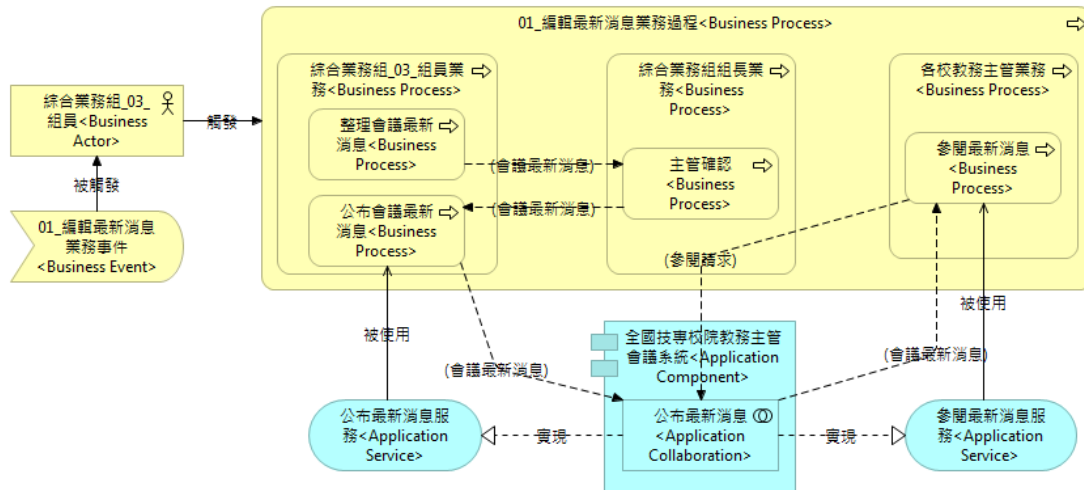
01_編輯最新消息業務過程<Business Process>

綜合業務組_03_組員業務<Business Process>

整理會議最新消息<Business Process>

公布會議最新消息<Business Process>

綜合業務組組長業務<Business Process>

主管確認<Business Process>

各校教務主管業務<Business Process>

參閱最新消息<Business Process>

綜合業務組_03_組員<Business Actor>

觸發

被觸發

01_編輯最新消息業務事件<Business Event>

(會議最新消息)

(會議最新消息)

(參閱請求)

被使用

被使用

(會議最新消息)

(會議最新消息)

全國技專校院教務主管會議系統<Application Component>

公布最新消息<Application Collaboration>

公布最新消息服務<Application Service>

參閱最新消息服務<Application Service>

實現

實現